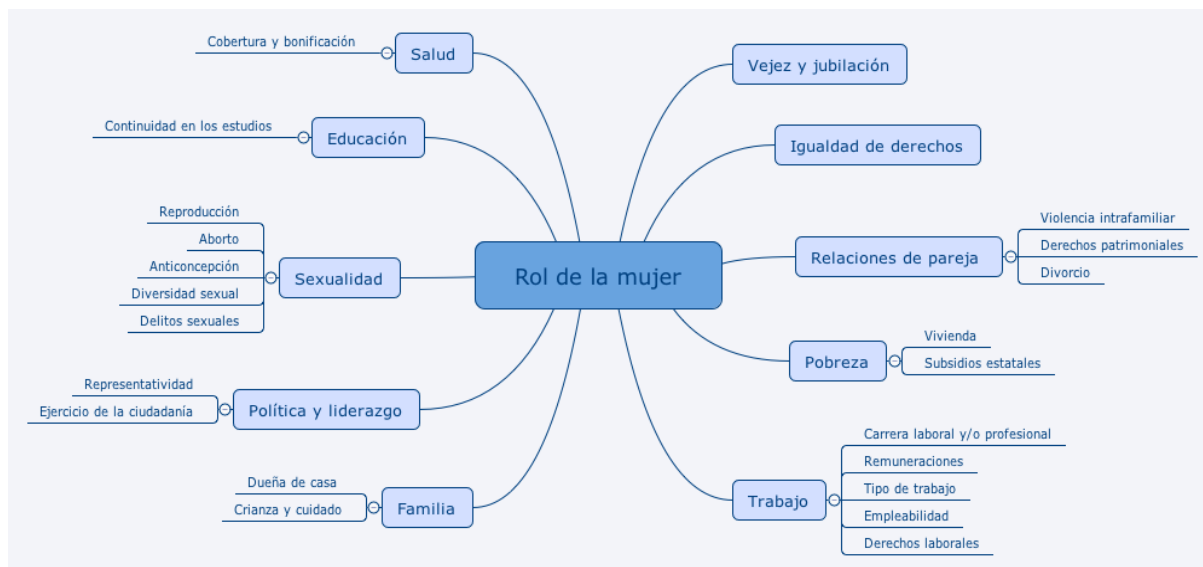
Rol de la mujer

Salud
Cobertura y bonificación

Educación
Continuidad en los estudios

Sexualidad
Reproducción
Aborto
Anticoncepción
Diversidad sexual
Delitos sexuales

Política y liderazgo
Representatividad
Ejercicio de la ciudadanía

Familia
Dueña de casa
Crianza y cuidado

Vejez y jubilación

Igualdad de derechos

Relaciones de pareja
Violencia intrafamiliar
Derechos patrimoniales
Divorcio

Pobreza
Vivienda
Subsidios estatales

Trabajo
Carrera laboral y/o profesional
Remuneraciones
Tipo de trabajo
Empleabilidad
Derechos laborales